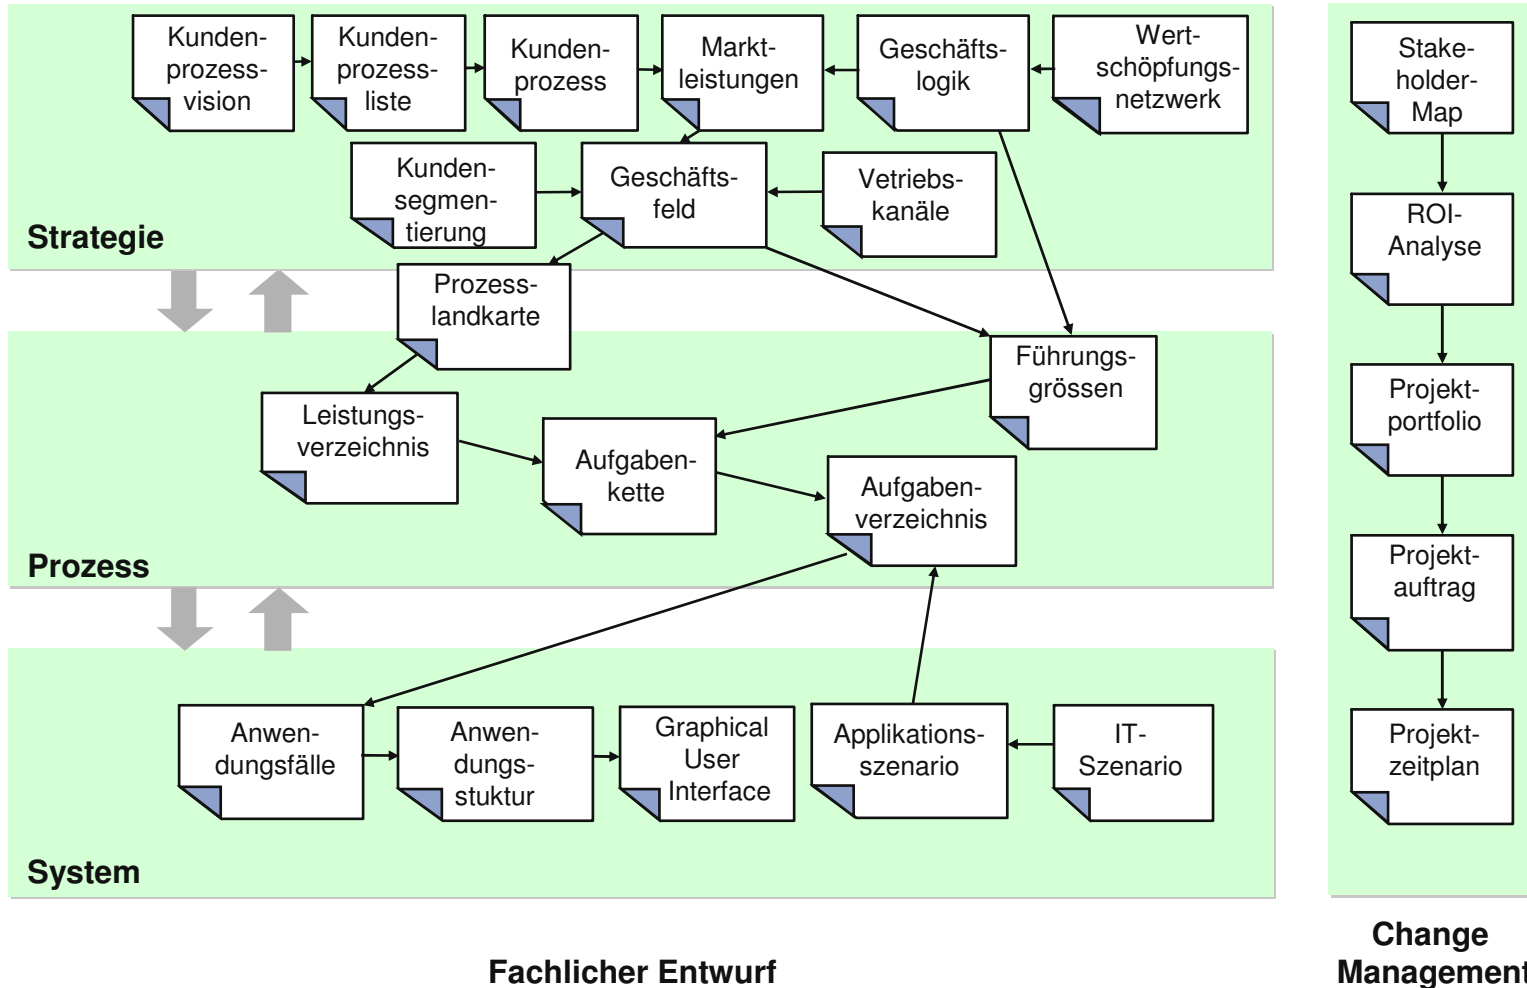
Kundenprozessvision

Kundenprozessliste

Kundenprozess

Marktleistungen

Geschäftslogik

Wertschöpfungsnetzwerk

Kundensegmentierung

Geschäftsfeld

Vetriebskanäle

Strategie

Prozesslandkarte

Führungsgrössen

Leistungsverzeichnis

Aufgabenkette

Aufgabenverzeichnis

Prozess

Anwendungsfälle

Anwendungsstuktur

Graphical User Interface

Applikationsszenario

IT-Szenario

System

Fachlicher Entwurf

Stakeholder-Map

ROI-Analyse

Projektportfolio

Projektauftrag

Projektzeitplan

Change Management